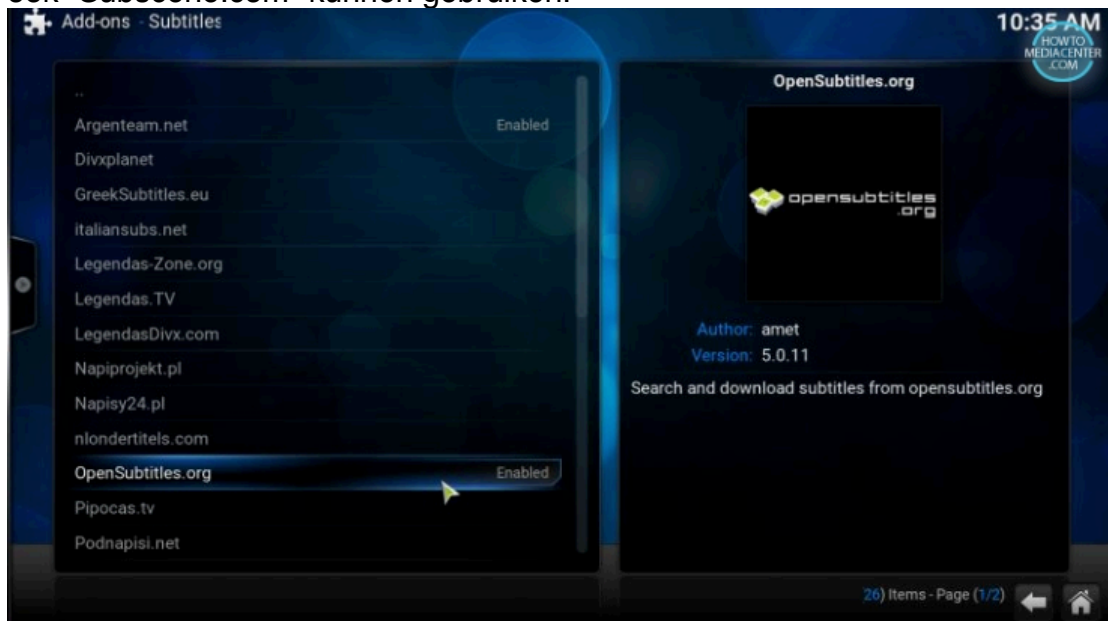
ook "Subscene.com" kunnen gebruiken.

Add-ons - Subtitles

10:35 AM

HOWTO MEDIACENTER .COM

..

Argenteam.net Enabled

Divxplanet

GreekSubtitles.eu

italiansubs.net

Legendas-Zone.org

Legendas.TV

LegendasDivx.com

Napiprojekt.pl

Napisy24.pl

nlondertitels.com

OpenSubtitles.org Enabled

Pipocas.tv

Podnapisi.net

OpenSubtitles.org

opensubtitles .org

Author: amet

Version: 5.0.11

Search and download subtitles from opensubtitles.org

26) Items - Page (1/2)